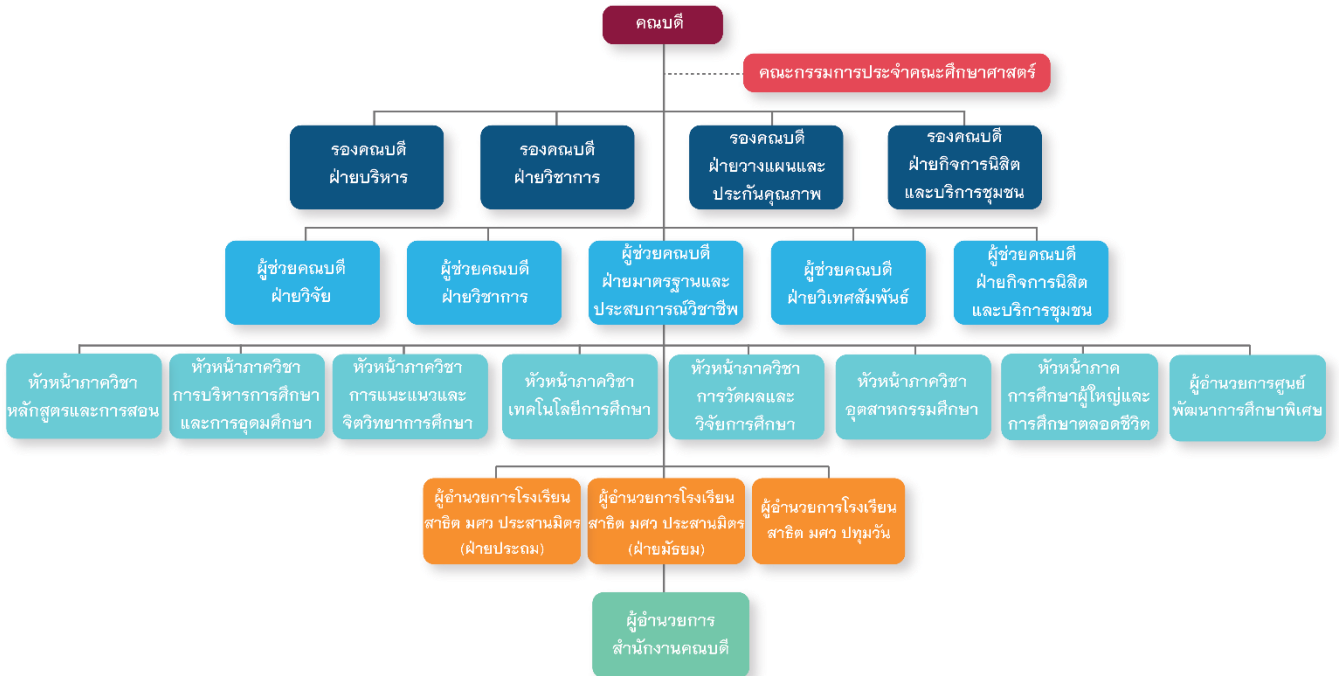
คณบดี

คณะกรรมการประจำคณะศึกษาศาสตร์

รองคณบดี ฝ่ายบริหาร

รองคณบดี ฝ่ายวิชาการ

รองคณบดี ฝ่ายวางแผนและประกันคุณภาพ

รองคณบดี ฝ่ายกิจการนิสิตและบริการชุมชน

ผู้ช่วยคณบดี ฝ่ายวิจัย

ผู้ช่วยคณบดี ฝ่ายวิชาการ

ผู้ช่วยคณบดี ฝ่ายมาตรฐานและประสบการณ์วิชาชีพ

ผู้ช่วยคณบดี ฝ่ายวิเทศสัมพันธ์

ผู้ช่วยคณบดี ฝ่ายกิจการนิสิตและบริการชุมชน

หัวหน้าภาควิชาหลักสูตรและการสอน

หัวหน้าภาควิชาการบริหารการศึกษาและการอุดมศึกษา

หัวหน้าภาควิชาการแนะแนวและจิตวิทยาการศึกษา

หัวหน้าภาควิชาเทคโนโลยีการศึกษา

หัวหน้าภาควิชาการวัดผลและวิจัยการศึกษา

หัวหน้าภาควิชาอุตสาหกรรมศึกษา

หัวหน้าภาคการศึกษาผู้ใหญ่และการศึกษาตลอดชีวิต

ผู้อำนวยการศูนย์พัฒนาการศึกษาพิเศษ

ผู้อำนวยการโรงเรียนสาธิต มศว ประสานมิตร (ฝ่ายประถม)

ผู้อำนวยการโรงเรียนสาธิต มศว ประสานมิตร (ฝ่ายมัธยม)

ผู้อำนวยการโรงเรียนสาธิต มศว ปทุมวัน

ผู้อำนวยการสำนักงานคณบดี